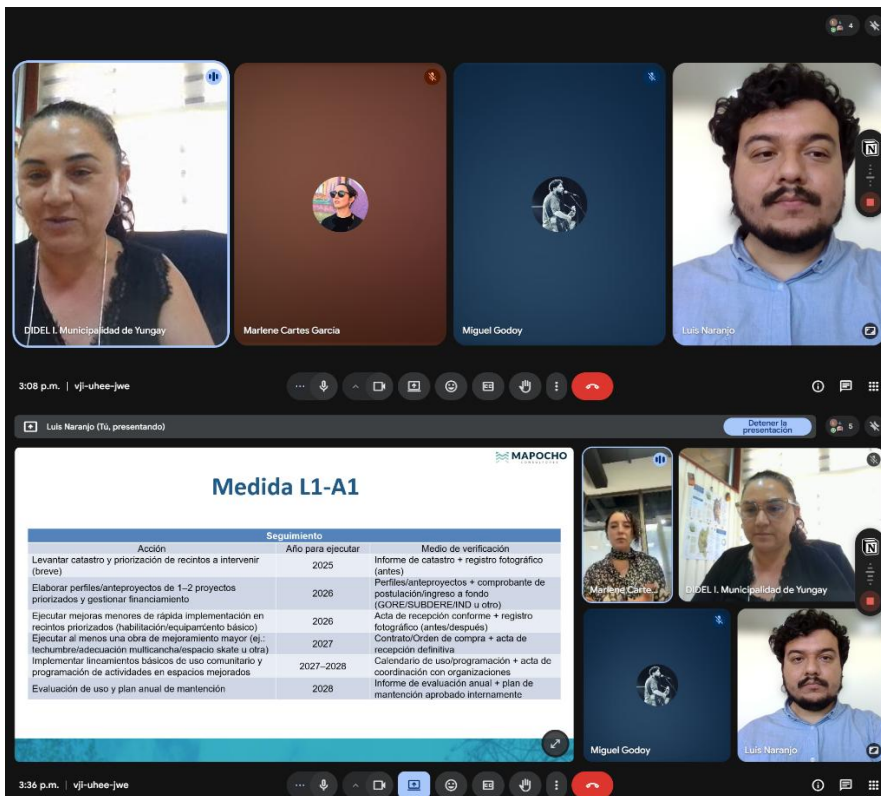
4

DIDEL I. Municipalidad de Yungay

Marlene Cartes Garcia

Miguel Godoy

Luis Naranjo

3:08 p.m. | vji-uhee-jwe

Luis Naranjo (Tú, presentando)

Detener la presentación

5

MAPOCHO CONSULTORES

Medida L1-A1

| Seguimiento | | |
|---|---|---|
| Acción | Año para ejecutar | Medio de verificación |
| Levantar catastro y priorización de recintos a intervenir (breve) | 2025 | Informe de catastro + registro fotográfico (antes) |
| Elaborar perfiles/anteproyectos de 1–2 proyectos priorizados y gestionar financiamiento | 2026 | Perfiles/anteproyectos + comprobante de postulación/ingreso a fondo (GORE/SUBDERE/IND u otro) |
| Ejecutar mejoras menores de rápida implementación en recintos priorizados (habilitación/equipamiento básico) | 2026 | Acta de recepción conforme + registro fotográfico (antes/después) |
| Ejecutar al menos una obra de mejoramiento mayor (ej.: techumbre/adecuación multicancha/espacio skate u otra) | 2027 | Contrato/Orden de compra + acta de recepción definitiva |
| Implementar lineamientos básicos de uso comunitario y programación de actividades en espacios mejorados | 2027–2028 | Calendario de uso/programación + acta de coordinación con organizaciones |
| Evaluación de uso y plan anual de mantención | 2028 | Informe de evaluación anual + plan de mantención aprobado internamente |

Marlene Carte...

DIDEL I. Municipalidad de Yungay

Miguel Godoy

Luis Naranjo

3:36 p.m. | vji-uhee-jwe